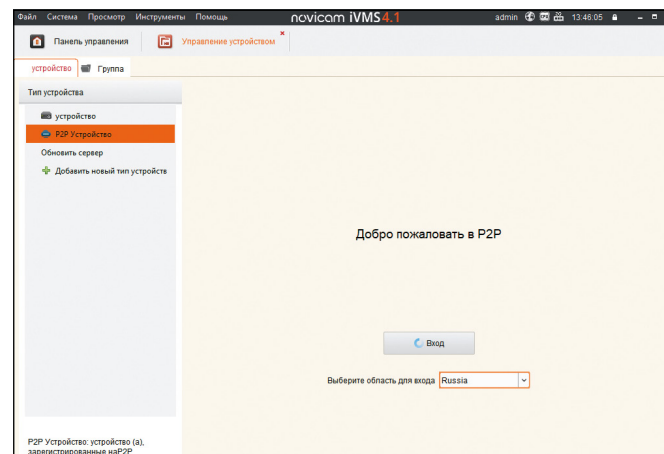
Файл Система Просмотр Инструменты Помощь

novicam iVMS 4.1

admin 13:46:05

Панель управления

Управление устройством

устройство

Группа

Тип устройства

устройство

P2P Устройство

Обновить сервер

Добавить новый тип устройств

Добро пожаловать в P2P

Вход

Выберите область для входа Russia

P2P Устройство: устройство (а), зарегистрированные наP2P